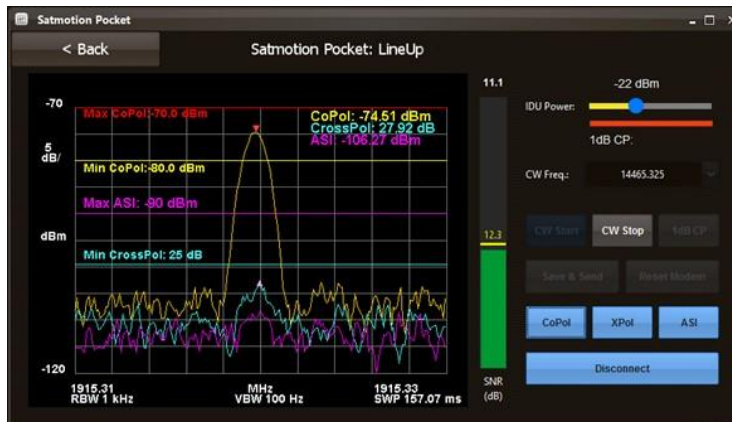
Satmotion Pocket

< Back

Satmotion Pocket: LineUp

-70

5 dB/

dBm

-120

Max CoPol:-70.0 dBm

CoPol: -74.51 dBm
CrossPol: 27.92 dB
ASI: -106.27 dBm

Min CoPol:-80.0 dBm

Max ASI: -90 dBm

Min CrossPol: 25 dB

1915.31
RBW 1 kHz

MHz
VBW 100 Hz

1915.33
SWP 157.07 ms

11.1

12.3

SNR (dB)

-22 dBm

IDU Power:

1dB CP:

CW Freq.:

14465.325

CW Start

CW Stop

1dB CP

Save & Send

Reset Modem

CoPol

XPol

ASI

Disconnect